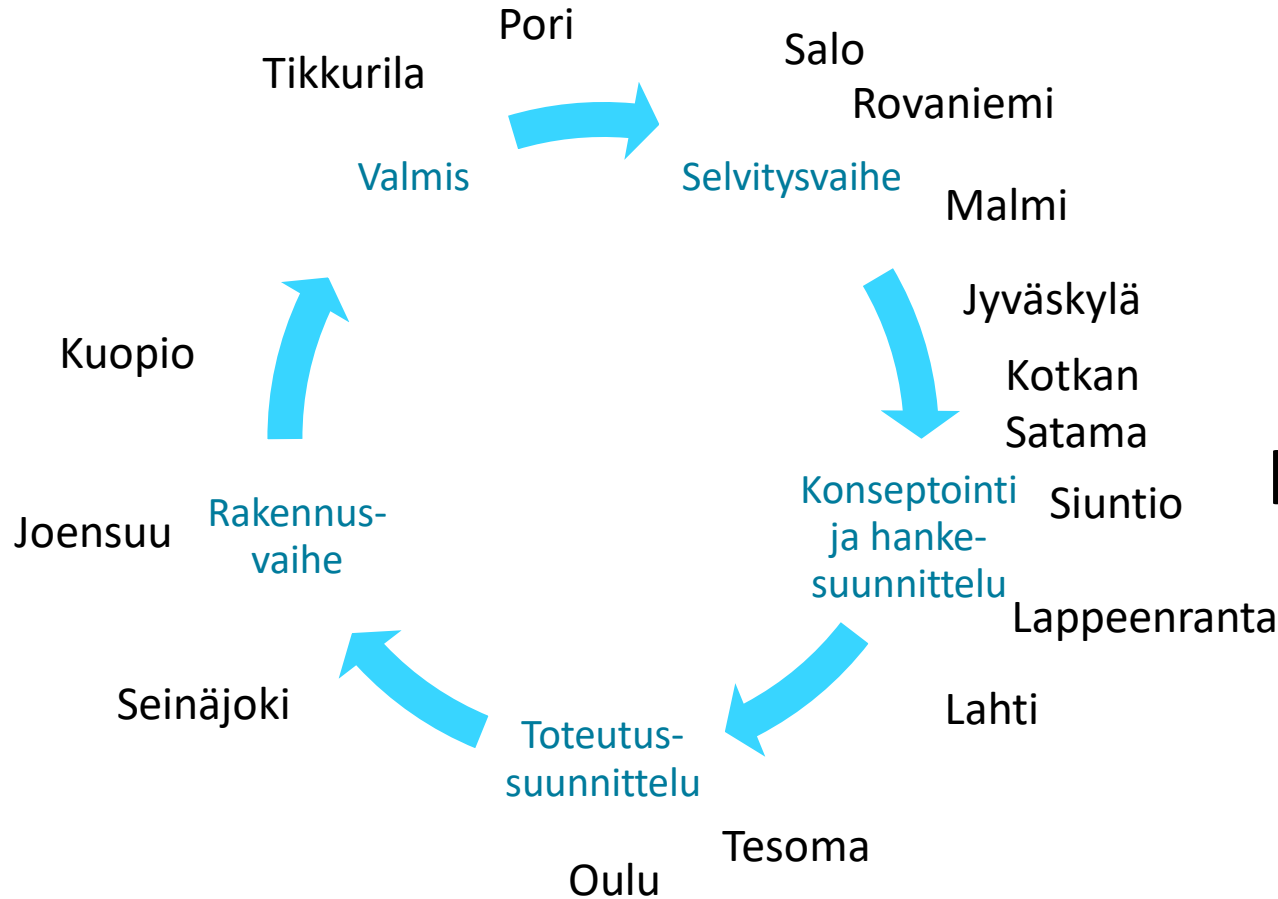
Pori

Tikkurila

Salo

Rovaniemi

Valmis

Selvitysvaihe

Malmi

Jyväskylä

Kotkan Satama

Kuopio

Konseptointi ja hanke-suunnittelu

Siuntio

Rakennus-vaihe

Joensuu

Lappeenranta

Lahti

Seinäjoki

Toteutus-suunnittelu

Tesoma

Oulu